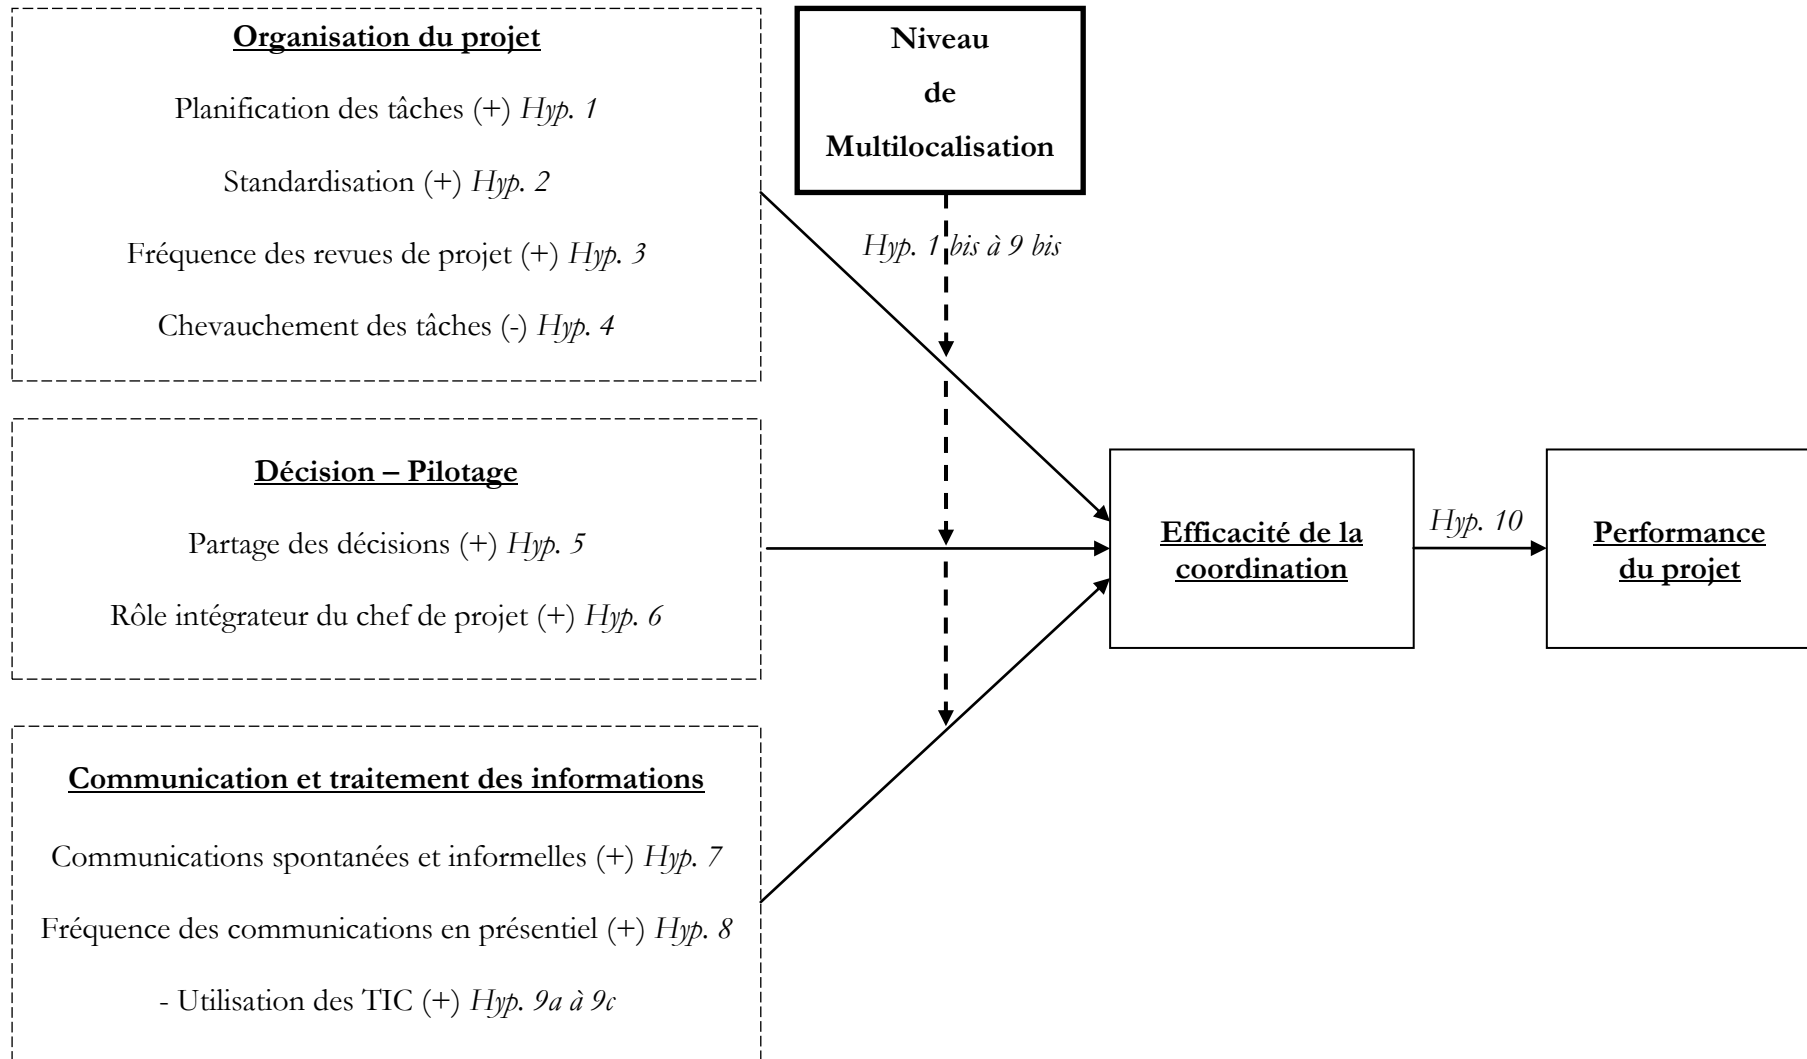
Organisation du projet

Planification des tâches (+) Hyp. 1

Standardisation (+) Hyp. 2

Fréquence des revues de projet (+) Hyp. 3

Chevauchement des tâches (-) Hyp. 4

Niveau de Multilocalisation

Hyp. 1 bis à 9 bis

Décision – Pilotage

Partage des décisions (+) Hyp. 5

Rôle intégrateur du chef de projet (+) Hyp. 6

Efficacité de la coordination

Hyp. 10

Performance du projet

Communication et traitement des informations

Communications spontanées et informelles (+) Hyp. 7

Fréquence des communications en présentiel (+) Hyp. 8

- Utilisation des TIC (+) Hyp. 9a à 9c